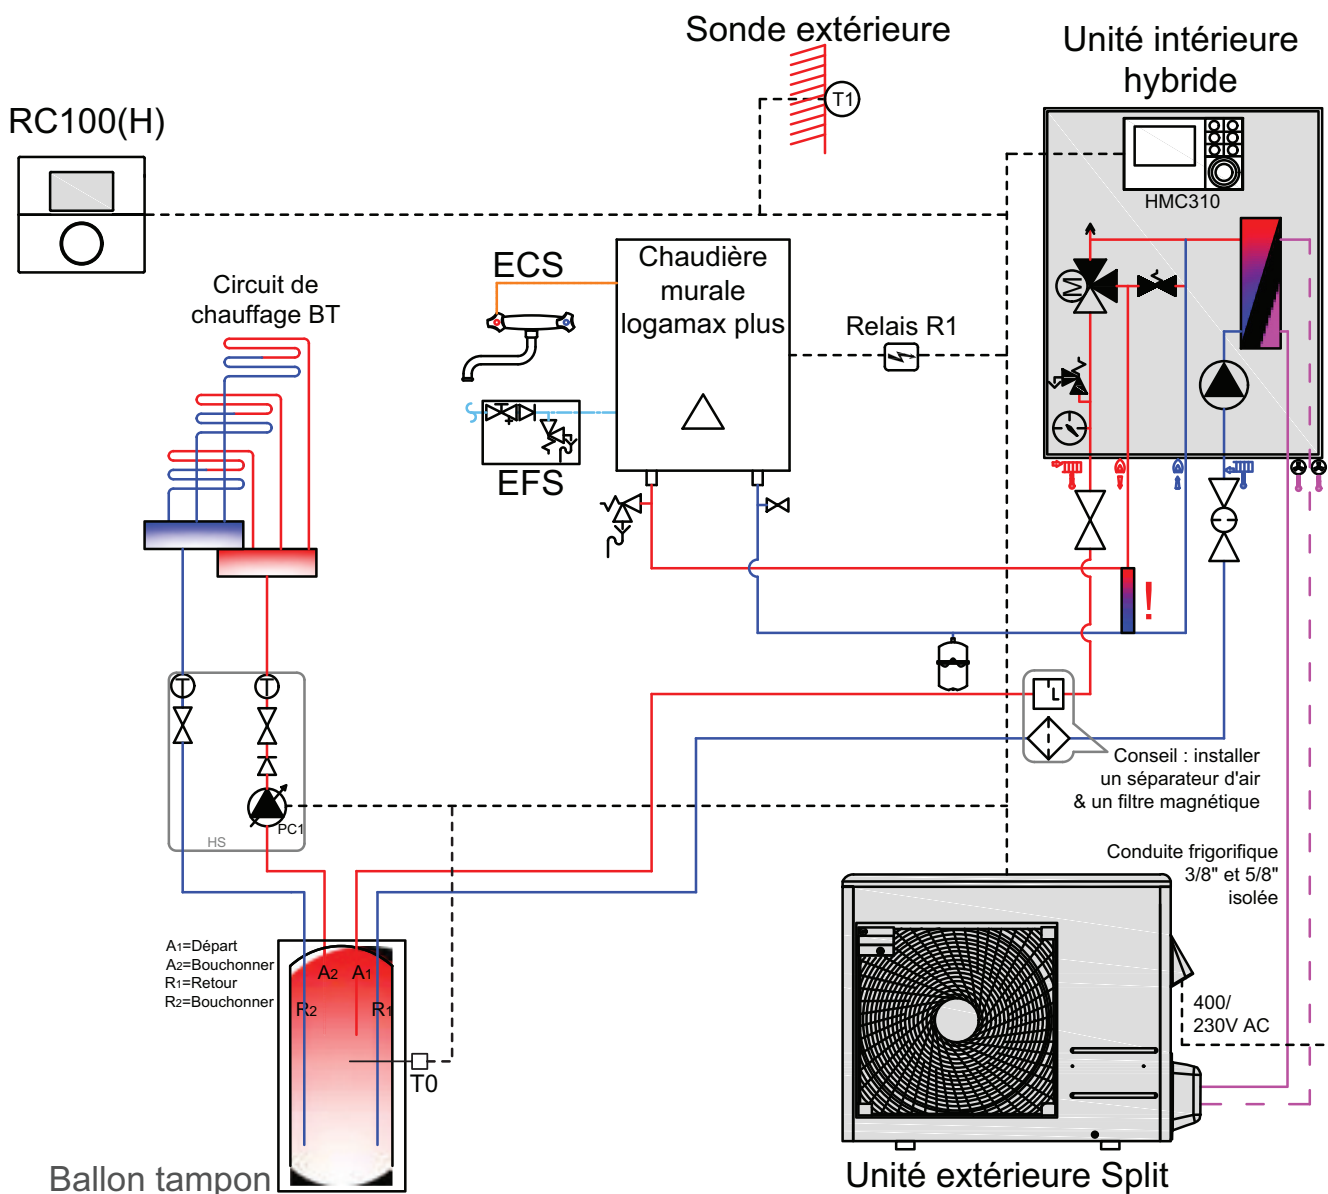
Sonde extérieure

T1

Unité intérieure hybride

RC100(H)

HMC310

ECS

Chaudière murale logamax plus

Circuit de chauffage BT

Relais R1

EFS

!

Conseil : installer un séparateur d'air & un filtre magnétique

HS

PC1

Conduite frigorifique 3/8" et 5/8" isolée

A1=Départ
A2=Bouchonner
R1=Retour
R2=Bouchonner

A2 A1

R2 R1

T0

400/ 230V AC

Ballon tampon

Unité extérieure Split